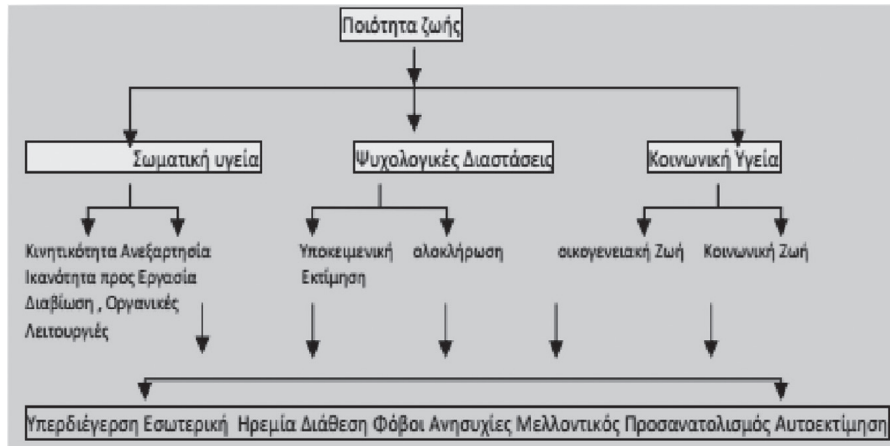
Ποιότητα ζωής

Σωματική υγεία

Ψυχολογικές Διαστάσεις

Κοινωνική Υγεία

Κινητικότητα Ανεξαρτησία Ικανότητα προς Εργασία Διαβίωση , Οργανικές Λειτουργιές

Υποκειμενική Εκτίμηση

ολοκλήρωση

οικογενειακή Ζωή

Κοινωνική Ζωή

Υπερδιέγερση Εσωτερική Ηρεμία Διάθεση Φόβοι Ανησυχίες Μελλοντικός Προσανατολισμός Αυτοεκτίμηση